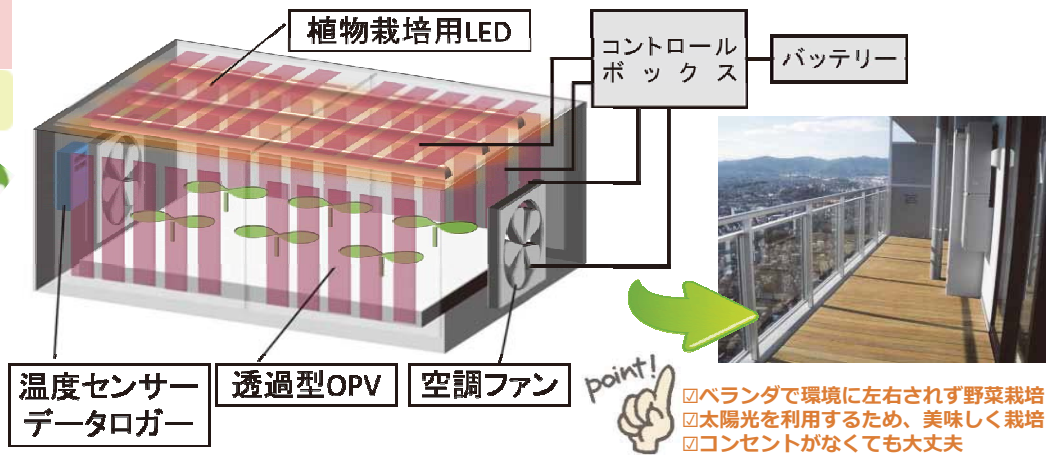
植物栽培用LED

コントロール
ボックス

バッテリー

温度センサー
データロガー

透過型OPV

空調ファン

point!

☑ベランダで環境に左右されず野菜栽培
☑太陽光を利用するため、美味しく栽培
☑コンセントがなくても大丈夫